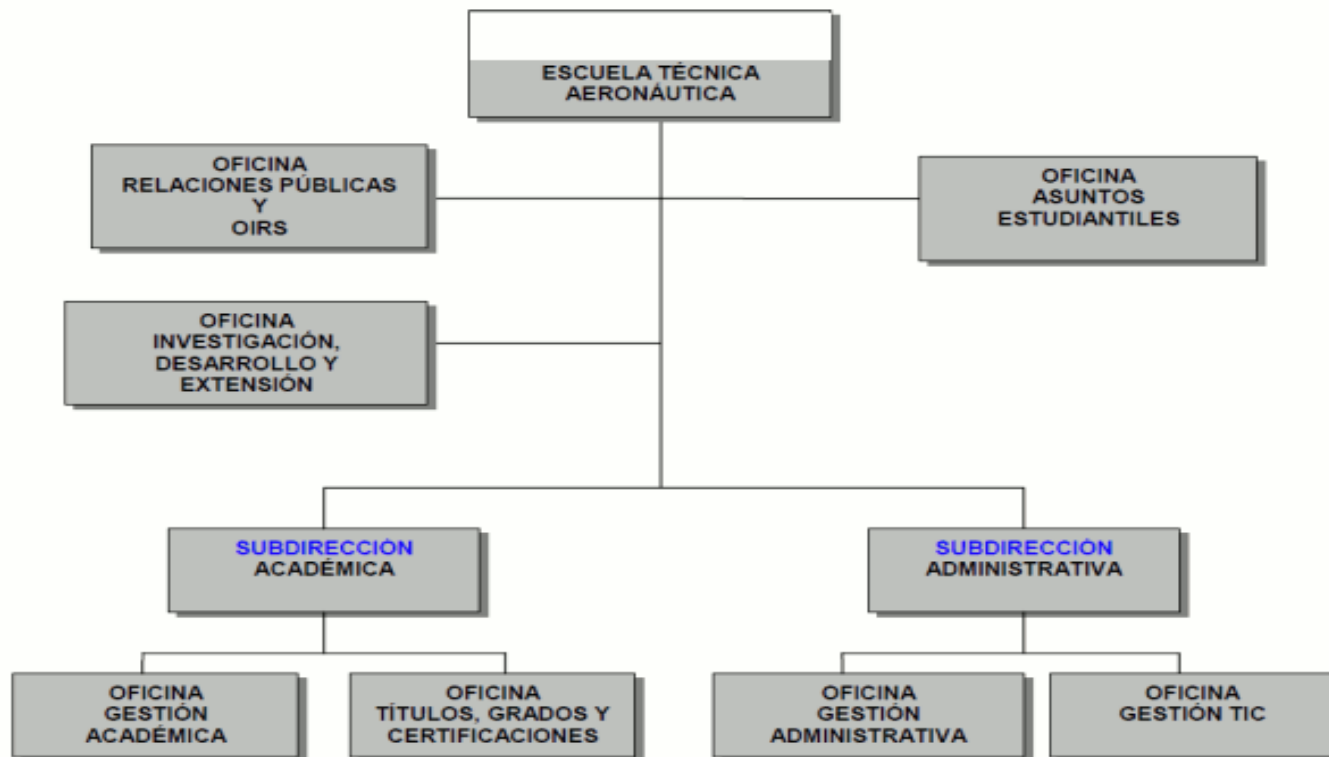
ESCUELA TÉCNICA AERONÁUTICA

OFICINA RELACIONES PÚBLICAS Y OIRS

OFICINA ASUNTOS ESTUDIANTILES

OFICINA INVESTIGACIÓN, DESARROLLO Y EXTENSIÓN

SUBDIRECCIÓN ACADÉMICA

SUBDIRECCIÓN ADMINISTRATIVA

OFICINA GESTIÓN ACADÉMICA

OFICINA TÍTULOS, GRADOS Y CERTIFICACIONES

OFICINA GESTIÓN ADMINISTRATIVA

OFICINA GESTIÓN TIC